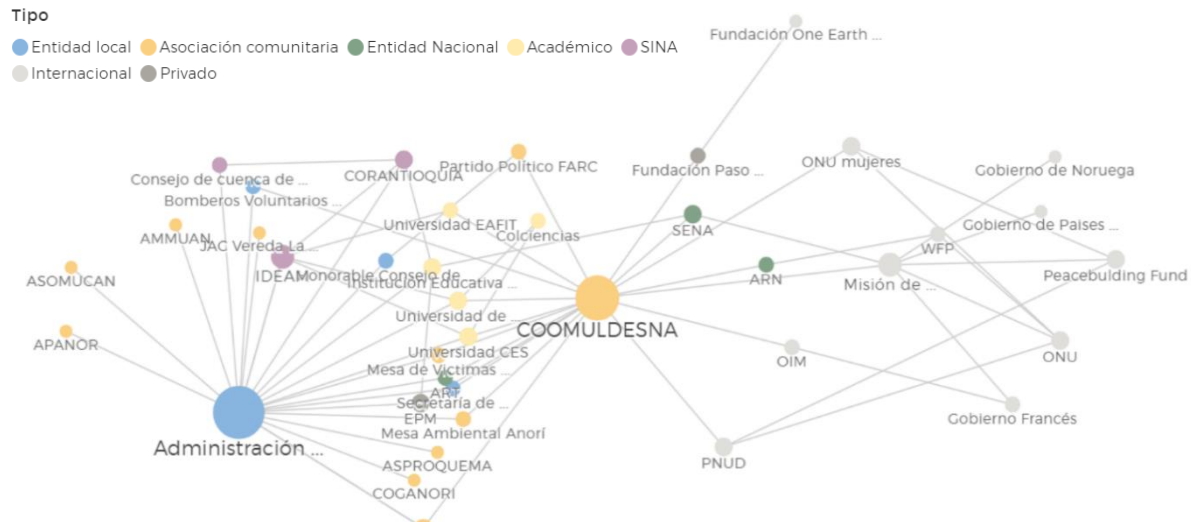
Tipo
Entidad local Asociación comunitaria Entidad Nacional Académico SINA
Internacional Privado

Fundación One Earth ...
Partido Político FARC
Fundación Paso ...
ONU mujeres
Gobierno de Noruega
Consejo de cuenca de ...
CORANTIOQUIA
Bomberos Voluntarios ...
Universidad EAFIT
Colciencias
SENA
Gobierno de Países ...
AMMUAN
JAC Vereda La ...
WFP
IDEAM
Honorable Consejo de ...
Institución Educativa ...
ARN
Misión de ...
Peacebuilding Fund
ASOMUCAN
Universidad de ...
COOMULDESNA
APANOR
Universidad CES
OIM
ONU
Mesa de Víctimas ...
ART
Secretaría de ...
EPM
Gobierno Francés
Mesa Ambiental Anorí
Administración ...
PNUD
ASPROQUEMA
COGANORI